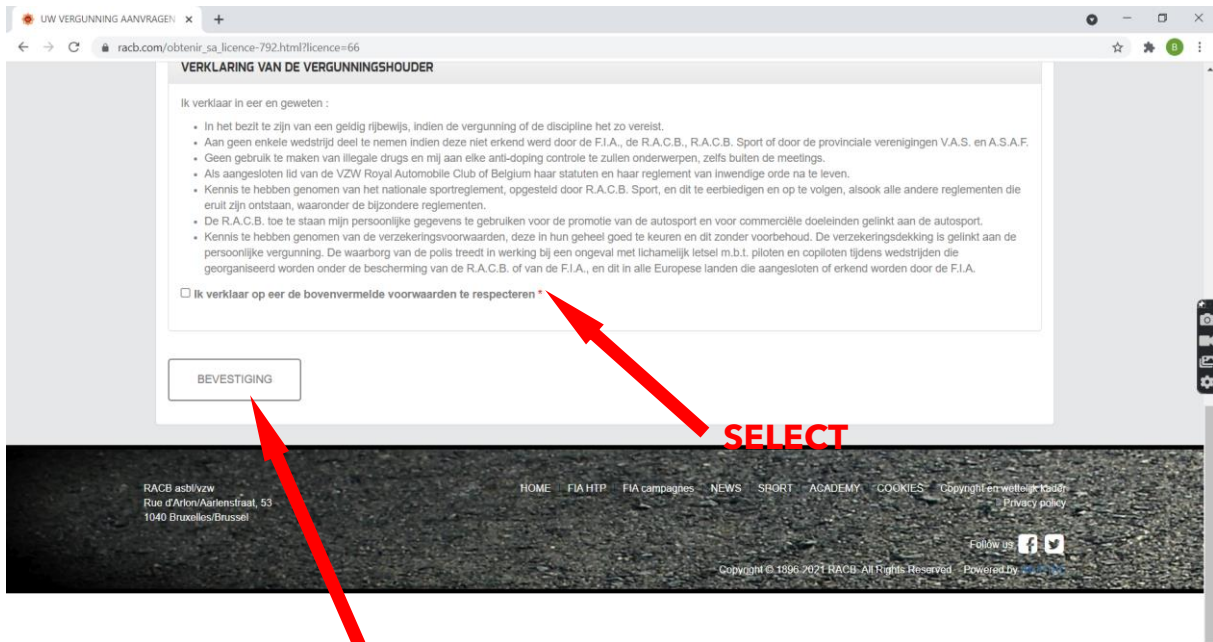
UW VERGUNNING AANVRAGEN ×

racb.com/obtenir_sa_licence-792.html?licence=66

VERKLARING VAN DE VERGUNNINGSHOUDER

Ik verklaar in eer en geweten :

- In het bezit te zijn van een geldig rijbewijs, indien de vergunning of de discipline het zo vereist.
- Aan geen enkele wedstrijd deel te nemen indien deze niet erkend werd door de F.I.A., de R.A.C.B., R.A.C.B. Sport of door de provinciale verenigingen V.A.S. en A.S.A.F.
- Geen gebruik te maken van illegale drugs en mij aan elke anti-doping controle te zullen onderwerpen, zelfs buiten de meetings.
- Als aangesloten lid van de VZW Royal Automobile Club of Belgium haar statuten en haar reglement van inwendige orde na te leven.
- Kennis te hebben genomen van het nationale sportreglement, opgesteld door R.A.C.B. Sport, en dit te eerbiedigen en op te volgen, alsook alle andere reglementen die eruit zijn ontstaan, waaronder de bijzondere reglementen.
- De R.A.C.B. toe te staan mijn persoonlijke gegevens te gebruiken voor de promotie van de autosport en voor commerciële doeleinden gelinkt aan de autosport.
- Kennis te hebben genomen van de verzekeringsvoorwaarden, deze in hun geheel goed te keuren en dit zonder voorbehoud. De verzekeringsdekking is gelinkt aan de persoonlijke vergunning. De waarborg van de polis treedt in werking bij een ongeval met lichamelijk letsel m.b.t. piloten en copiloten tijdens wedstrijden die georganiseerd worden onder de bescherming van de R.A.C.B. of van de F.I.A., en dit in alle Europese landen die aangesloten of erkend worden door de F.I.A.

Ik verklaar op eer de bovenvermelde voorwaarden te respecteren *

BEVESTIGING

SELECT

RACB asbl/vzw
Rue d'Arlon/Aarlenstraat, 53
1040 Bruxelles/Brussel

HOME FIA HTP FIA campagnes NEWS SPORT ACADEMY COOKIES Copyright en wettelijk kader Privacy policy

Follow us

Copyright © 1896-2021 RACB. All Rights Reserved. - Powered by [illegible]